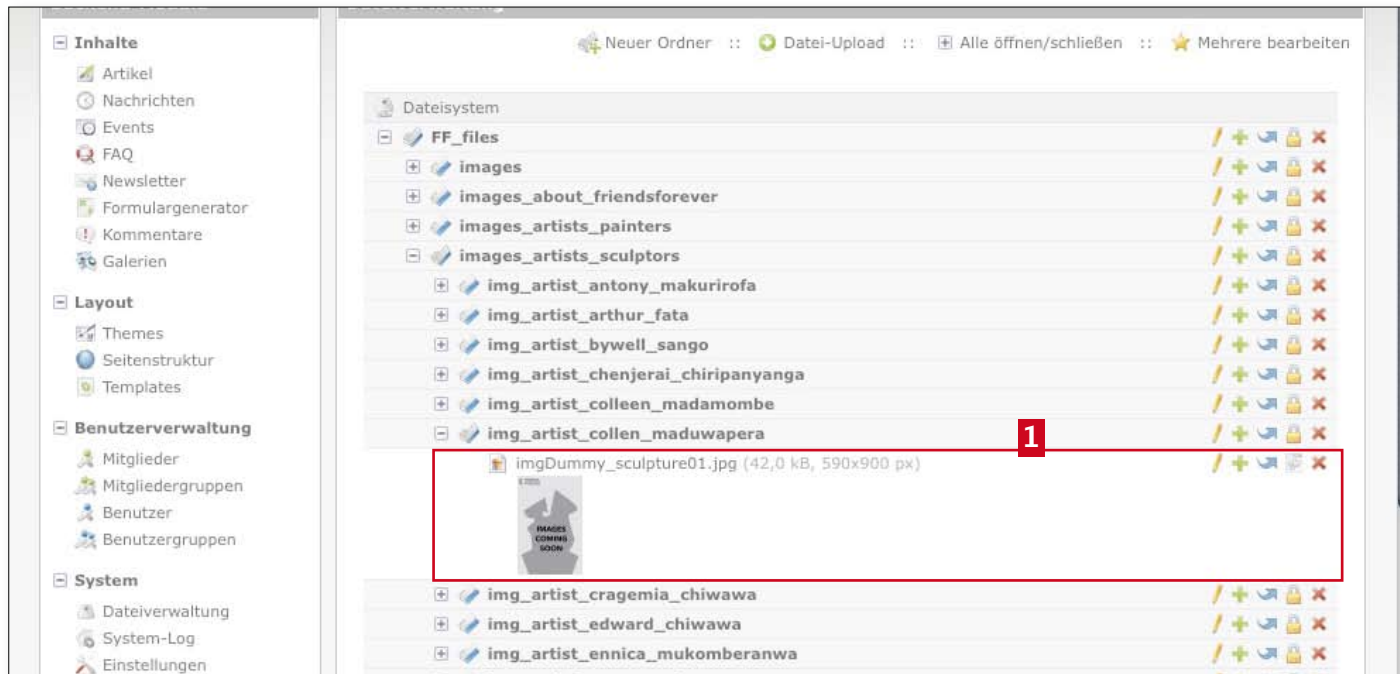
Inhalte
Artikel
Nachrichten
Events
FAQ
Newsletter
Formulargenerator
Kommentare
Galerien

Layout
Themes
Seitenstruktur
Templates

Benutzerverwaltung
Mitglieder
Mitgliedergruppen
Benutzer
Benutzergruppen

System
Dateiverwaltung
System-Log
Einstellungen

Neuer Ordner :: Datei-Upload :: Alle öffnen/schließen :: Mehrere bearbeiten

Dateisystem
FF_files
images
images_about_friendsforever
images_artists_painters
images_artists_sculptors
img_artist_antony_makurirofa
img_artist_arthur_fata
img_artist_bywell_sango
img_artist_chenjerai_chiripanyanga
img_artist_colleen_madamombe
img_artist_collen_maduwapera
1
imgDummy_sculpture01.jpg (42,0 kB, 590x900 px)
IMAGES COMING SOON
img_artist_cragemia_chiwawa
img_artist_edward_chiwawa
img_artist_ennica_mukomberanwa